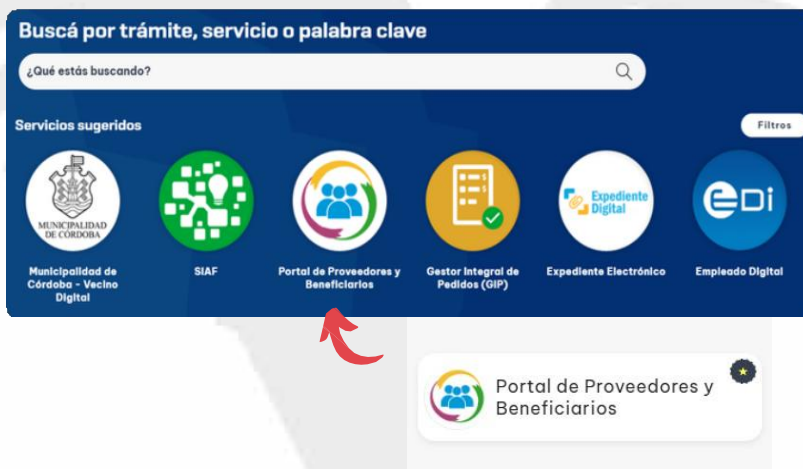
Buscá por trámite, servicio o palabra clave

¿Qué estás buscando?

Servicios sugeridos

Filtros

MUNICIPALIDAD DE CÓRDOBA

Municipalidad de Córdoba - Vecino Digital

SIAF

Portal de Proveedores y Beneficiarios

Gestor Integral de Pedidos (GIP)

Expediente Digital

Expediente Electrónico

eDi

Empleado Digital

Portal de Proveedores y Beneficiarios